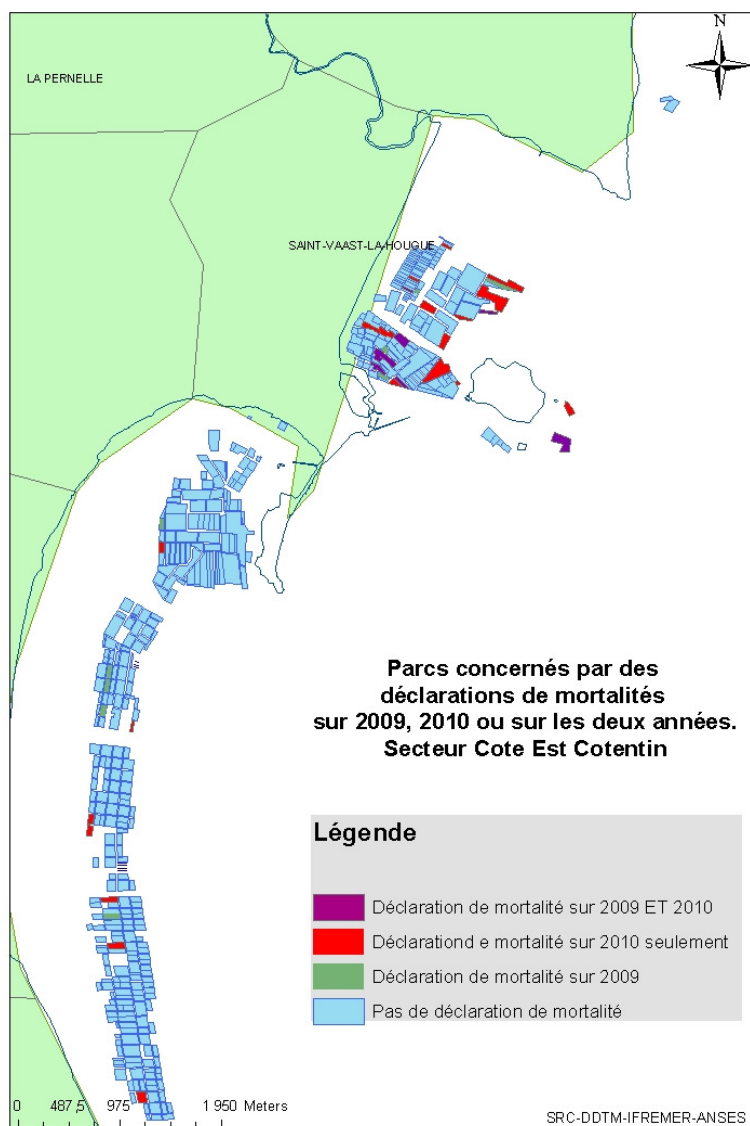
N

LA PERNELLE

SAINT-VAAST-LA-HOUGUE

Parcs concernés par des déclarations de mortalités sur 2009, 2010 ou sur les deux années. Secteur Cote Est Cotentin

Légende

Déclaration de mortalité sur 2009 ET 2010

Déclarationd e mortalité sur 2010 seulement

Déclaration de mortalité sur 2009

Pas de déclaration de mortalité

0 487,5 975 1 950 Meters

SRC-DDTM-IFREMER-ANSES